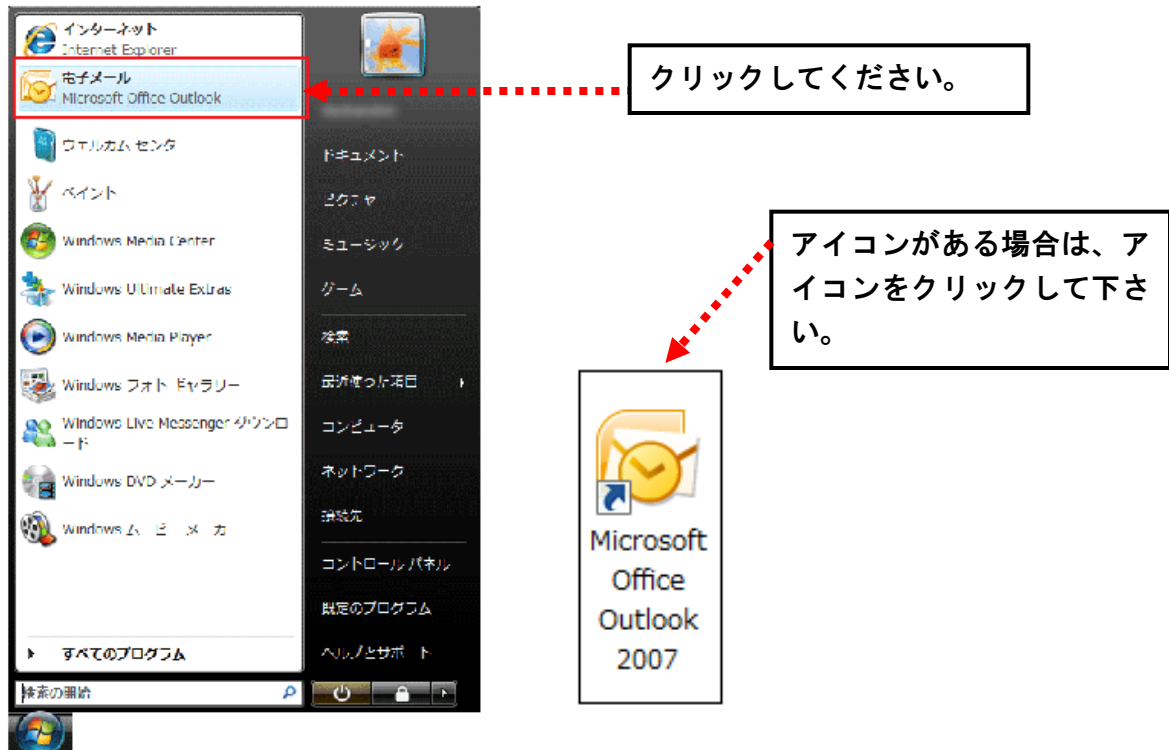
インターネット
Internet Explorer
電子メール
Microsoft Office Outlook
ウェルカム センター
ペイント
Windows Media Center
Windows Ultimate Extras
Windows Media Player
Windows フォト ギャラリー
Windows Live Messenger ダウンロード
Windows DVD メーカー
Windows ムービー メーカー
すべてのプログラム
検索の開始

ドキュメント
ピクチャ
ミュージック
ゲーム
検索
最近使った項目
コンピュータ
ネットワーク
接続先
コントロール パネル
既定のプログラム
ヘルプとサポート

クリックしてください。

アイコンがある場合は、アイコンをクリックして下さい。

Microsoft Office Outlook 2007